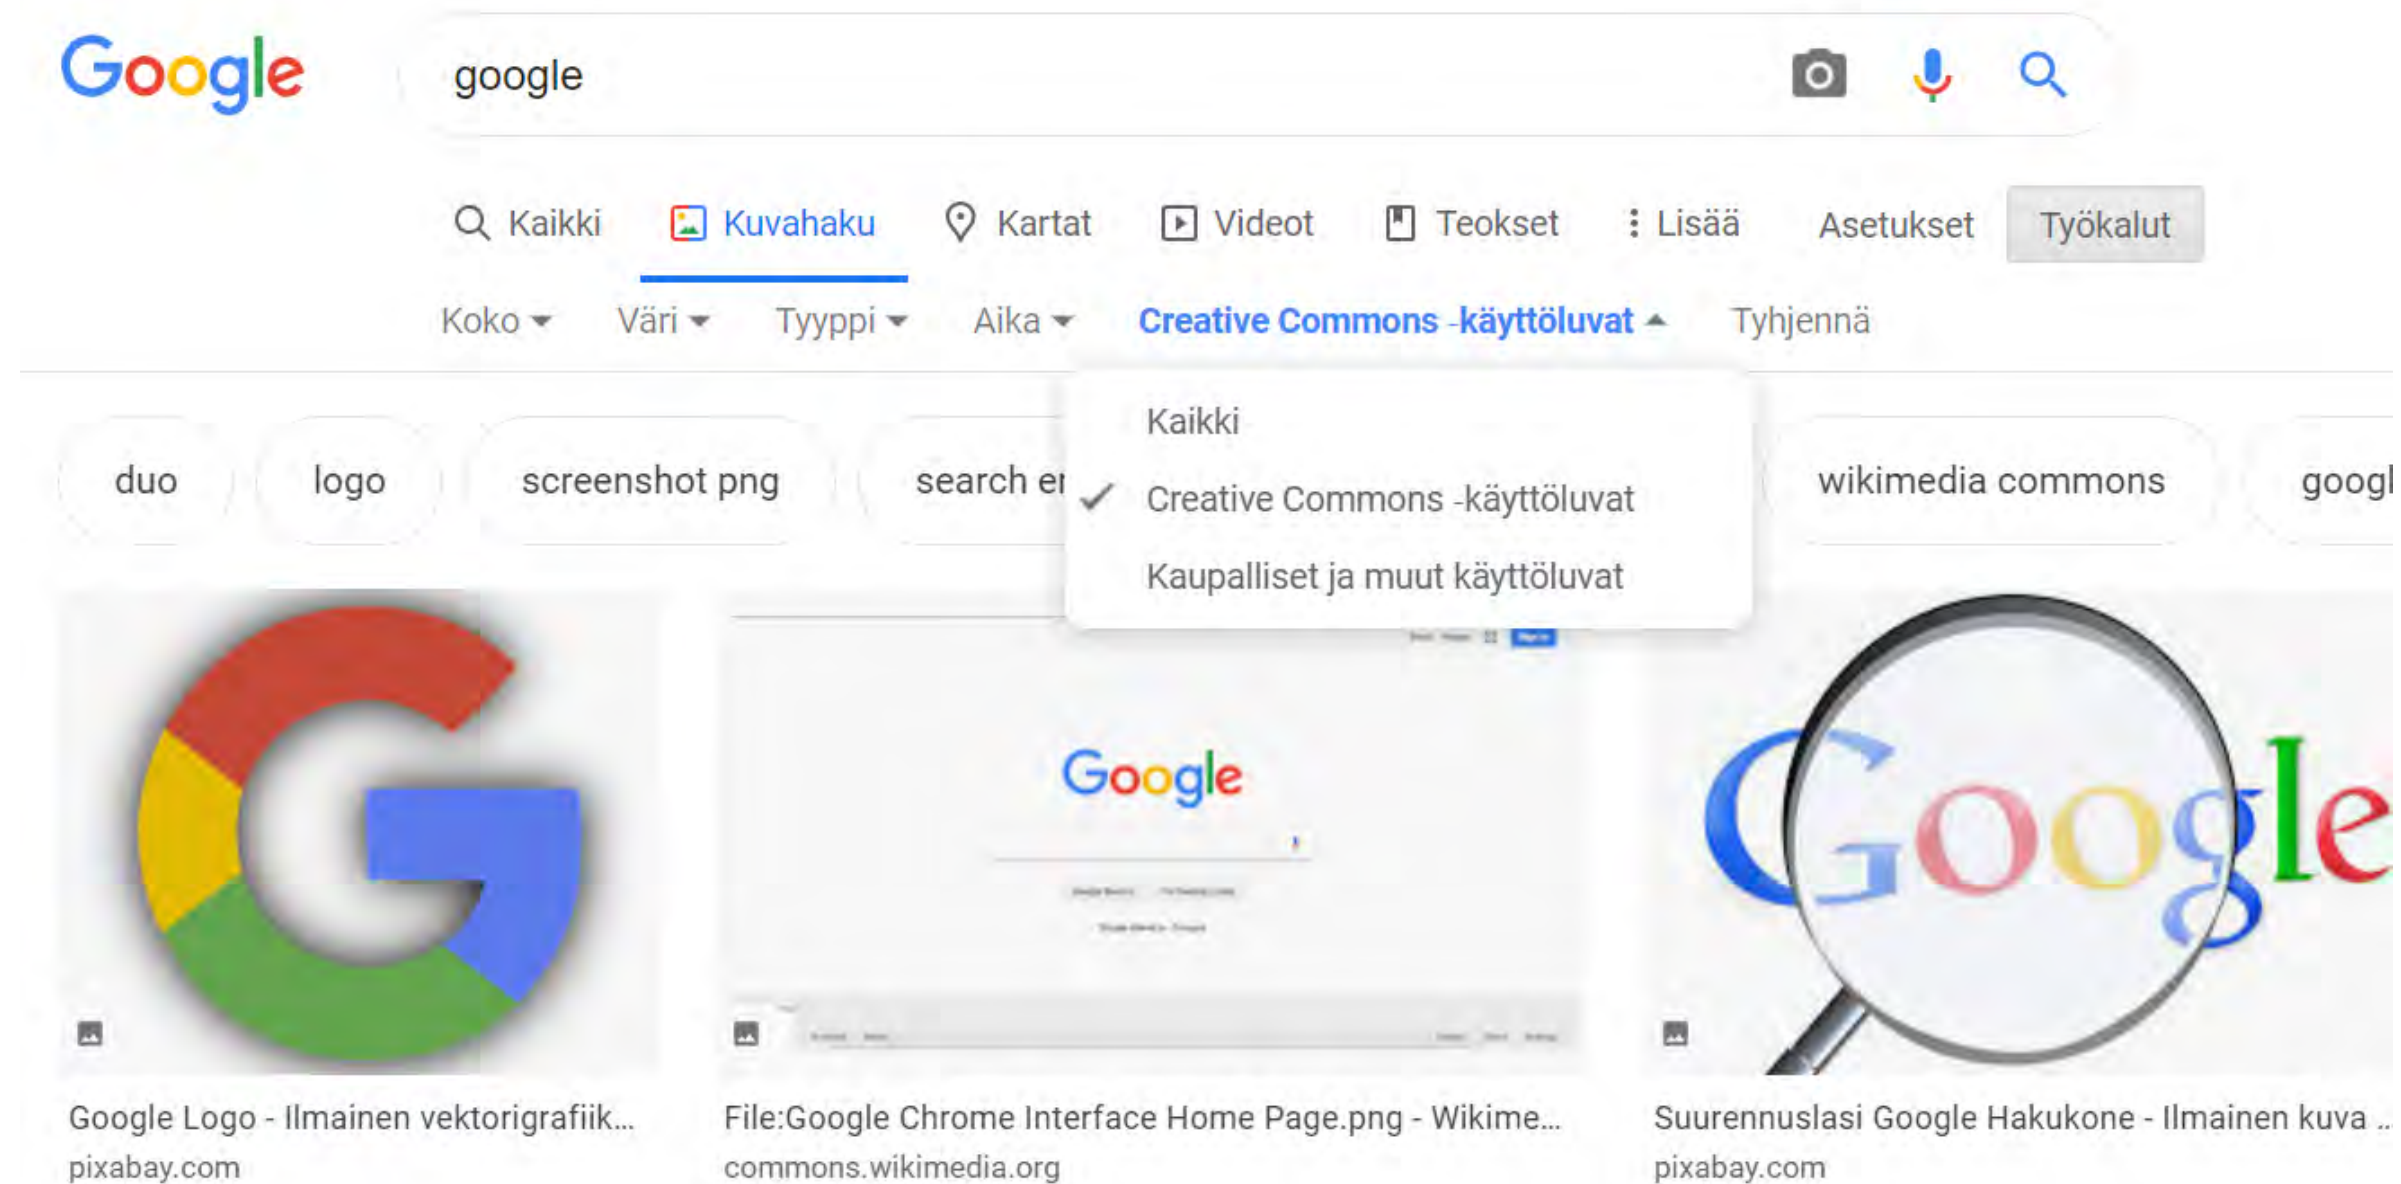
Google

google

Kaikki Kuvahaku Kartat Videot Teokset Lisää Asetukset Työkalut

Koko Väri Tyyppi Aika Creative Commons -käyttöluvat Tyhjennä

duo logo screenshot png search e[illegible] wikimedia commons googl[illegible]

Kaikki
Creative Commons -käyttöluvat
Kaupalliset ja muut käyttöluvat

Google

Google

Google Logo - Ilmainen vektorigrafiik...
pixabay.com

File:Google Chrome Interface Home Page.png - Wikime...
commons.wikimedia.org

Suurennuslasi Google Hakukone - Ilmainen kuva ...
pixabay.com